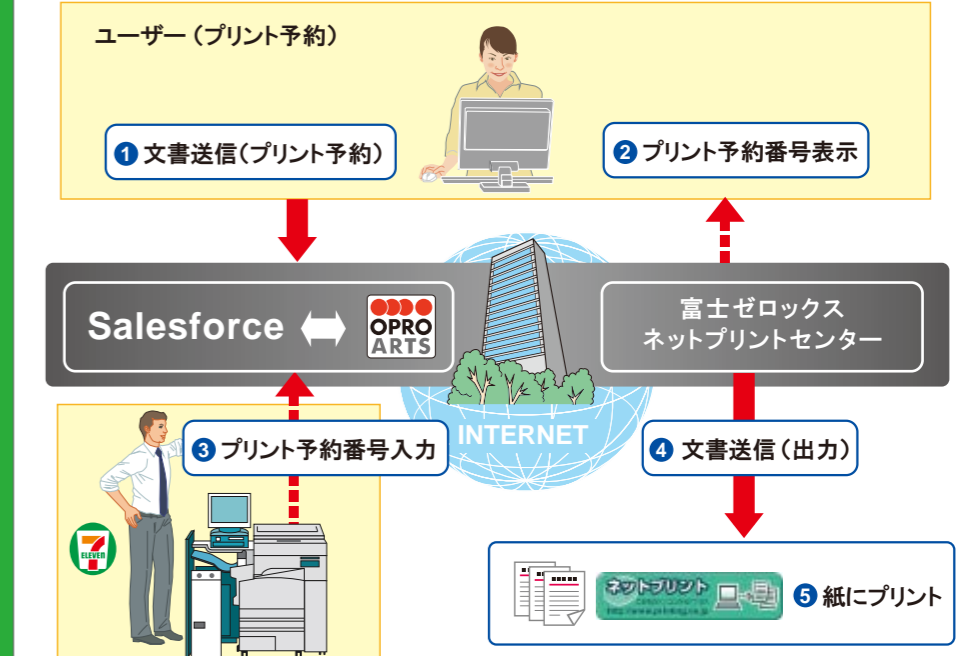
ユーザー（プリント予約）

1 文書送信（プリント予約）

2 プリント予約番号表示

Salesforce

OPRO ARTS

富士ゼロックス
ネットプリントセンター

3 プリント予約番号入力

INTERNET

4 文書送信（出力）

7 ELEVEn

ネットプリント

5 紙にプリント